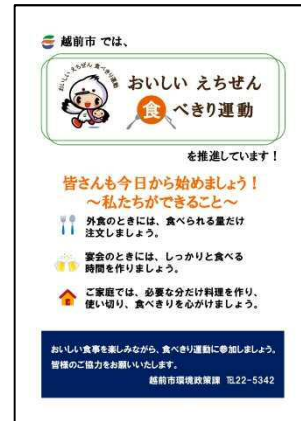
越前市 では、

おいしい えちぜん 食べきり運動

おいしいえちぜん食べきり運動

を推進しています！

皆さんも今日から始めましょう！
～私たちができること～

外食のときには、食べられる量だけ注文しましょう。

宴会のときには、しっかりと食べる時間を作りましょう。

ご家庭では、必要な分だけ料理を作り、使い切り、食べきりを心がけましょう。

おいしい食事を楽しみながら、食べきり運動に参加しましょう。
皆様のご協力をお願いいたします。
越前市環境政策課 TEL22-5342